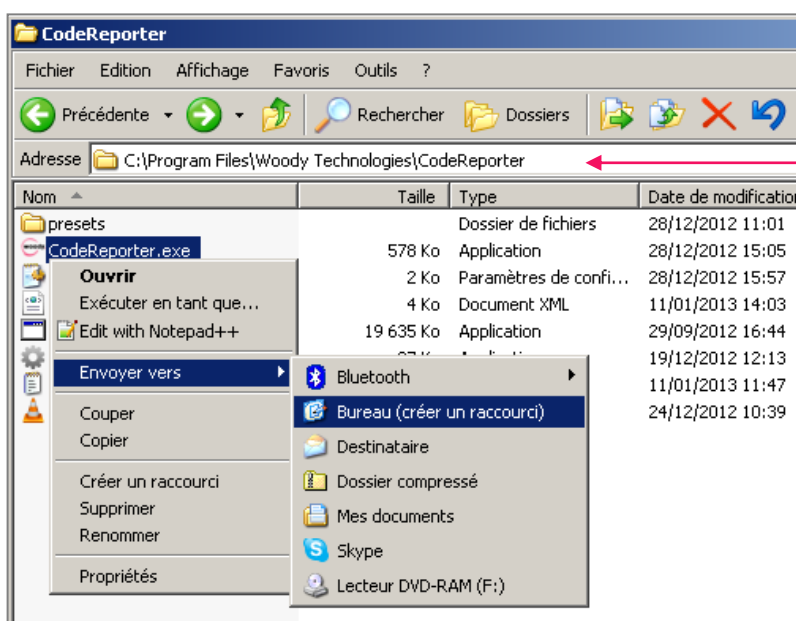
CodeReporter

Fichier Edition Affichage Favoris Outils ?

Précédente Rechercher Dossiers

Adresse C:\Program Files\Woody Technologies\CodeReporter

| Nom | Taille | Type | Date de modification |
|---|---|---|---|
| presets | | Dossier de fichiers | 28/12/2012 11:01 |
| CodeReporter.exe | 578 Ko | Application | 28/12/2012 15:05 |
| | 2 Ko | Paramètres de confi... | 28/12/2012 15:57 |
| | 4 Ko | Document XML | 11/01/2013 14:03 |
| | 19 635 Ko | Application | 29/09/2012 16:44 |
| | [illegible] | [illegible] | 19/12/2012 12:13 |
| | | | 11/01/2013 11:47 |
| | | | 24/12/2012 10:39 |

Ouvrir
Exécuter en tant que...
Edit with Notepad++
Envoyer vers
Couper
Copier
Créer un raccourci
Supprimer
Renommer
Propriétés

Bluetooth
Bureau (créer un raccourci)
Destinataire
Dossier compressé
Mes documents
Skype
Lecteur DVD-RAM (F:)